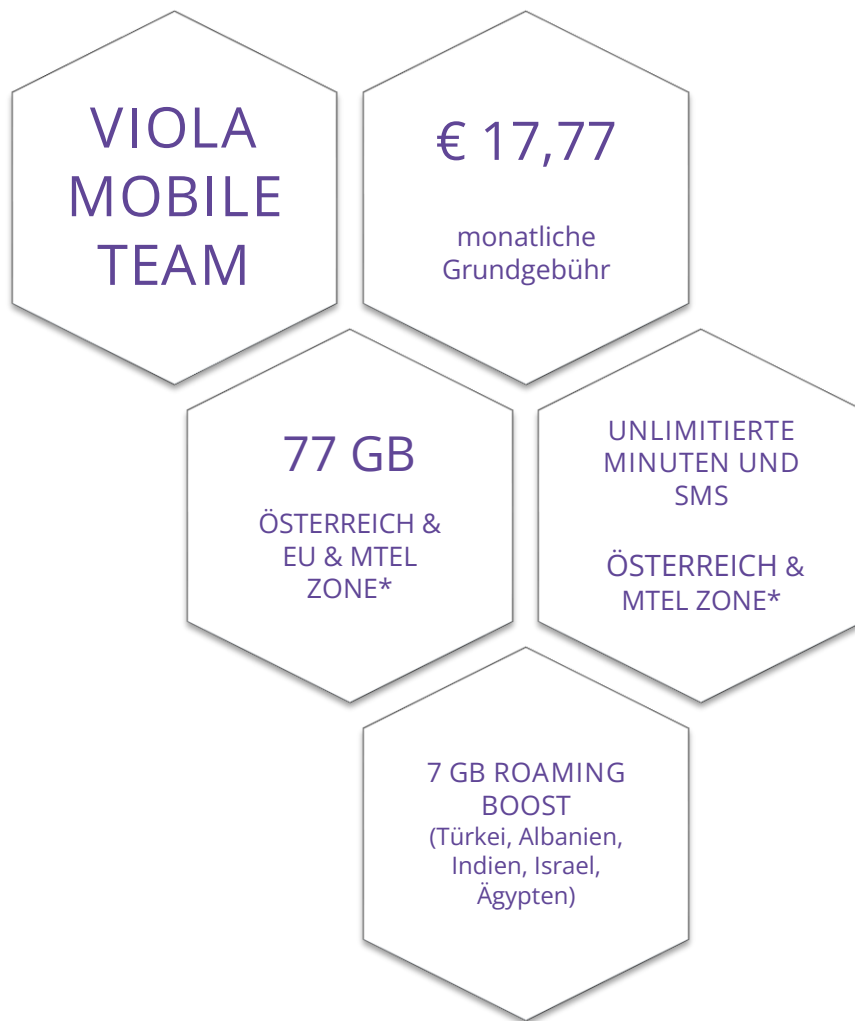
VIOLA MOBILE TEAM

€ 17,77

monatliche Grundgebühr

77 GB

ÖSTERREICH & EU & MTEL ZONE*

UNLIMITIERTE MINUTEN UND SMS

ÖSTERREICH & MTEL ZONE*

7 GB ROAMING BOOST
(Türkei, Albanien, Indien, Israel, Ägypten)